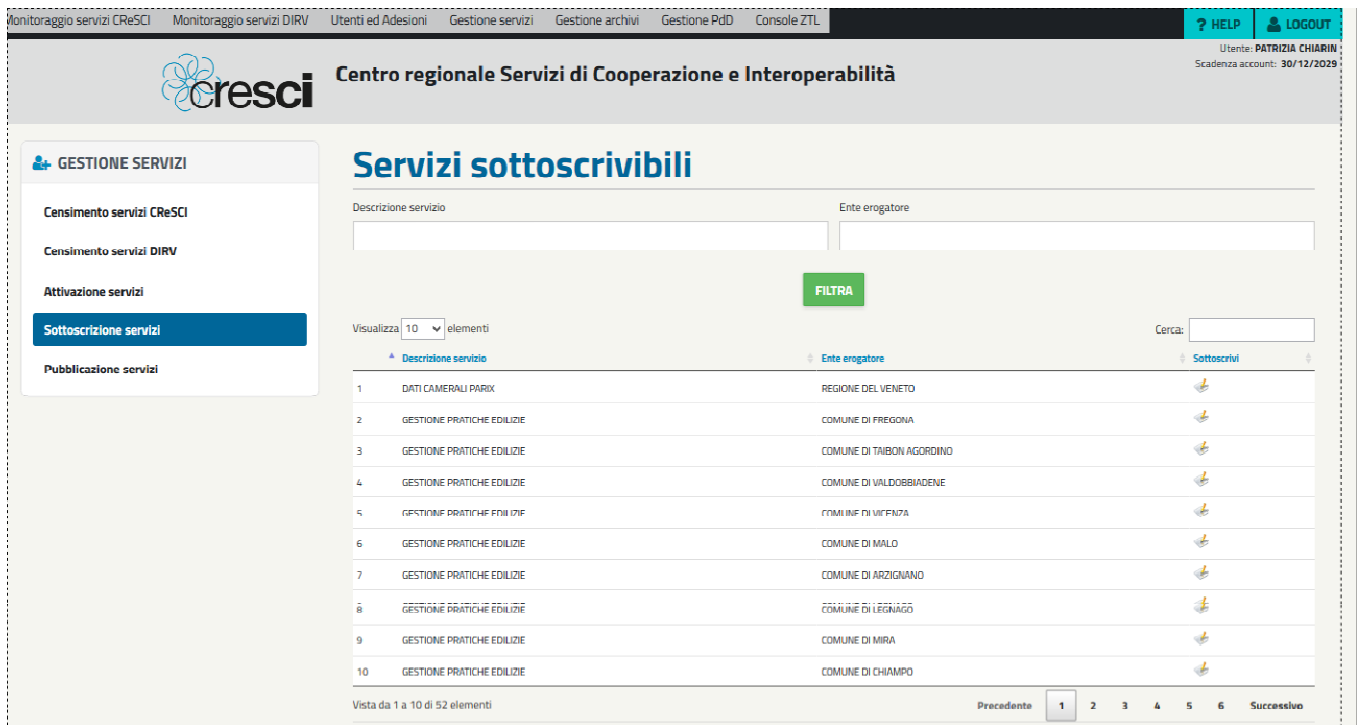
Monitoraggio servizi CReSCI Monitoraggio servizi DIRV Utenti ed Adesioni Gestione servizi Gestione archivi Gestione PdD Console ZTL

? HELP LOGOUT

Utente: PATRIZIA CHIARIN
Scadenza account: 30/12/2029

cresci

Centro regionale Servizi di Cooperazione e Interoperabilità

GESTIONE SERVIZI

Censimento servizi CReSCI

Censimento servizi DIRV

Attivazione servizi

Sottoscrizione servizi

Pubblicazione servizi

Servizi sottoscrivibili

Descrizione servizio

Ente erogatore

FILTRA

Visualizza 10 elementi

Cerca:

| | Descrizione servizio | Ente erogatore | Sottoscrivi |
|---|---|---|---|
| 1 | DATI CAMERALI PARIX | REGIONE DEL VENETO | |
| 2 | GESTIONE PRATICHE EDILIZIE | COMUNE DI FREGONA | |
| 3 | GESTIONE PRATICHE EDILIZIE | COMUNE DI TAIBON AGORDINO | |
| 4 | GESTIONE PRATICHE EDILIZIE | COMUNE DI VALDOBBIADENE | |
| 5 | GESTIONE PRATICHE EDILIZIE | COMUNE DI VICENZA | |
| 6 | GESTIONE PRATICHE EDILIZIE | COMUNE DI MALO | |
| 7 | GESTIONE PRATICHE EDILIZIE | COMUNE DI ARZIGNANO | |
| 8 | GESTIONE PRATICHE EDILIZIE | COMUNE DI LEGNAGO | |
| 9 | GESTIONE PRATICHE EDILIZIE | COMUNE DI MIRA | |
| 10 | GESTIONE PRATICHE EDILIZIE | COMUNE DI CHIAMPO | |

Vista da 1 a 10 di 52 elementi

Precedente 1 2 3 4 5 6 Successivo